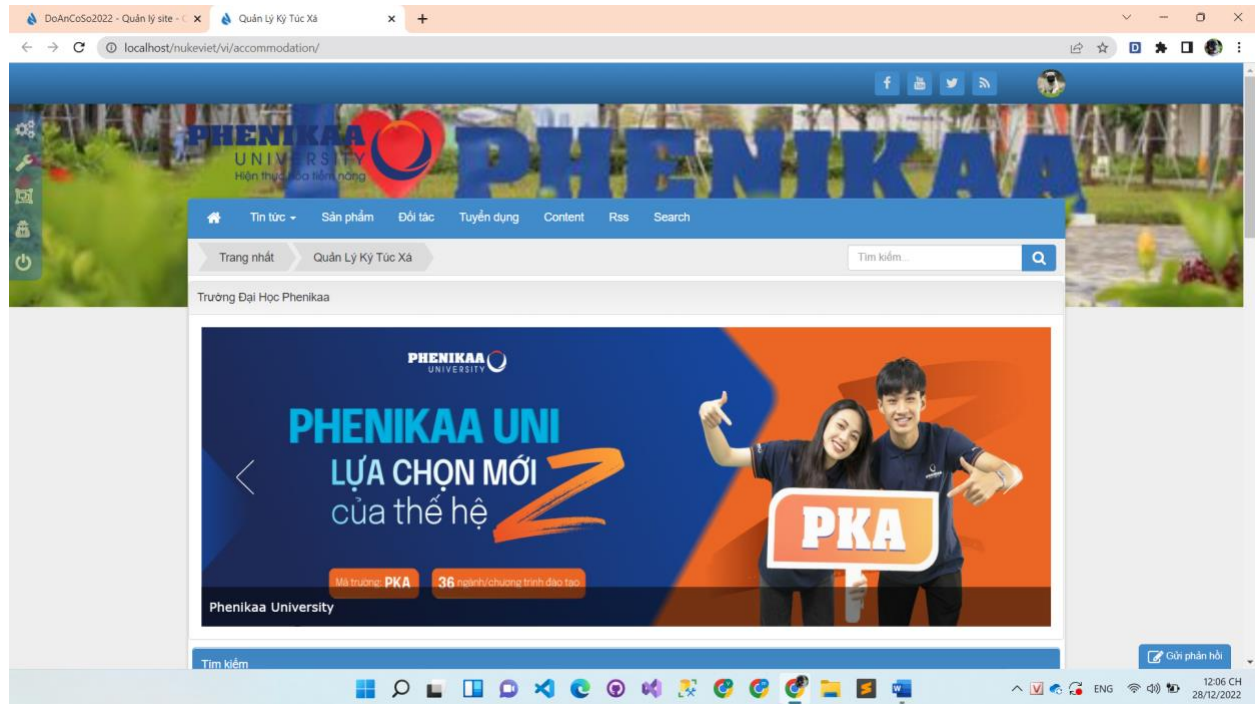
DoAnCoSo2022 - Quản lý site - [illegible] ×
Quản Lý Ký Túc Xá ×
+

localhost/nukeviet/vi/accommodation/

PHENIKAA UNIVERSITY
Hiện thực hóa tiềm năng
PHENIKAA

Tin tức
Sản phẩm
Đối tác
Tuyển dụng
Content
Rss
Search

Trang nhất
Quản Lý Ký Túc Xá
Tìm kiếm...

Trường Đại Học Phenikaa

PHENIKAA UNIVERSITY
PHENIKAA UNI
LỰA CHỌN MỚI
của thế hệ Z
Mã trường: PKA
36 ngành/chương trình đào tạo
PKA
Phenikaa University

Tìm kiếm

Gửi phản hồi

ENG
12:06 CH
28/12/2022